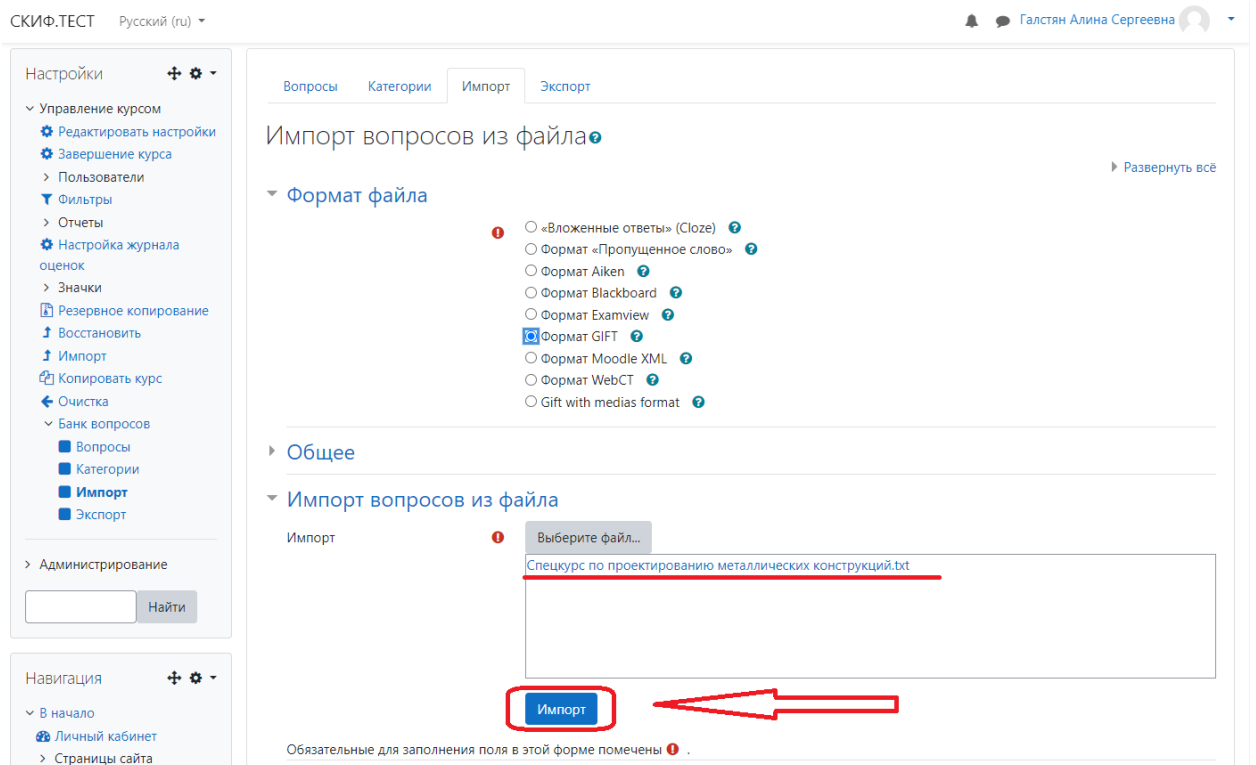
СКИФ.ТЕСТ Русский (ru)

Галстян Алина Сергеевна

Настройки

Управление курсом
Редактировать настройки
Завершение курса
Пользователи
Фильтры
Отчеты
Настройка журнала оценок
Значки
Резервное копирование
Восстановить
Импорт
Копировать курс
Очистка
Банк вопросов
Вопросы
Категории
Импорт
Экспорт

Администрирование

Найти

Навигация

В начало
Личный кабинет
Страницы сайта

Вопросы Категории Импорт Экспорт

Импорт вопросов из файла

Развернуть всё

Формат файла

«Вложенные ответы» (Cloze)
Формат «Пропущенное слово»
Формат Aiken
Формат Blackboard
Формат Examview
Формат GIFT
Формат Moodle XML
Формат WebCT
Gift with medias format

Общее

Импорт вопросов из файла

Импорт

Выберите файл...

Спецкурс по проектированию металлических конструкций.txt

Импорт

Обязательные для заполнения поля в этой форме помечены .